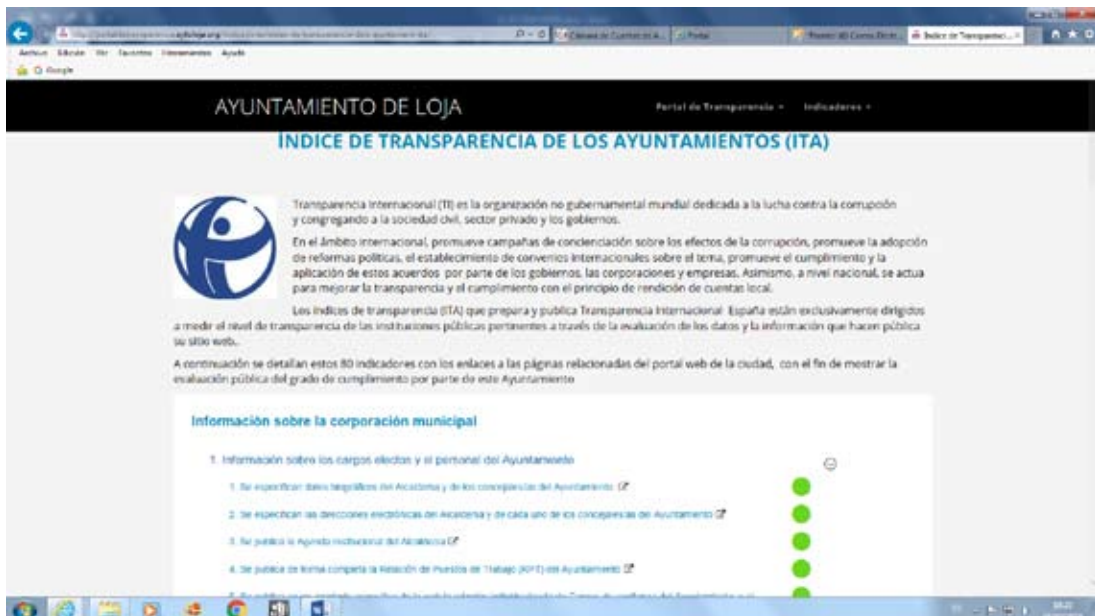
Archivo Edición Ver Favoritos Herramientas Ayuda

Google

Cámara de Cuentas de A... Portal Índice de Transparenci...

AYUNTAMIENTO DE LOJA

Portal de Transparencia Indicadores

ÍNDICE DE TRANSPARENCIA DE LOS AYUNTAMIENTOS (ITA)

Transparencia Internacional (TI) es la organización no gubernamental mundial dedicada a la lucha contra la corrupción y congregando a la sociedad civil, sector privado y los gobiernos.

En el ámbito internacional, promueve campañas de concienciación sobre los efectos de la corrupción, promueve la adopción de reformas políticas, el establecimiento de convenios internacionales sobre el tema, promueve el cumplimiento y la aplicación de estos acuerdos por parte de los gobiernos, las corporaciones y empresas. Asimismo, a nivel nacional, se actua para mejorar la transparencia y el cumplimiento con el principio de rendición de cuentas local.

Los Índices de transparencia (ITA) que prepara y publica Transparencia Internacional España están exclusivamente dirigidos a medir el nivel de transparencia de las instituciones públicas pertinentes a través de la evaluación de los datos y la información que hacen pública su sitio web..

A continuación se detallan estos 80 indicadores con los enlaces a las páginas relacionadas del portal web de la ciudad, con el fin de mostrar la evaluación pública del grado de cumplimiento por parte de este Ayuntamiento

Información sobre la corporación municipal

1. Información sobre los cargos electos y el personal del Ayuntamiento

1. Se especifican datos biográficos del Alcalde/sa y de los concejales/as del Ayuntamiento

2. Se especifican las direcciones electrónicas del Alcalde/sa y de cada uno de los concejales/as del Ayuntamiento

3. Se publica la Agenda institucional del Alcalde/sa

4. Se publica de forma completa la Relación de Puestos de Trabajo (RPT) del Ayuntamiento

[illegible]